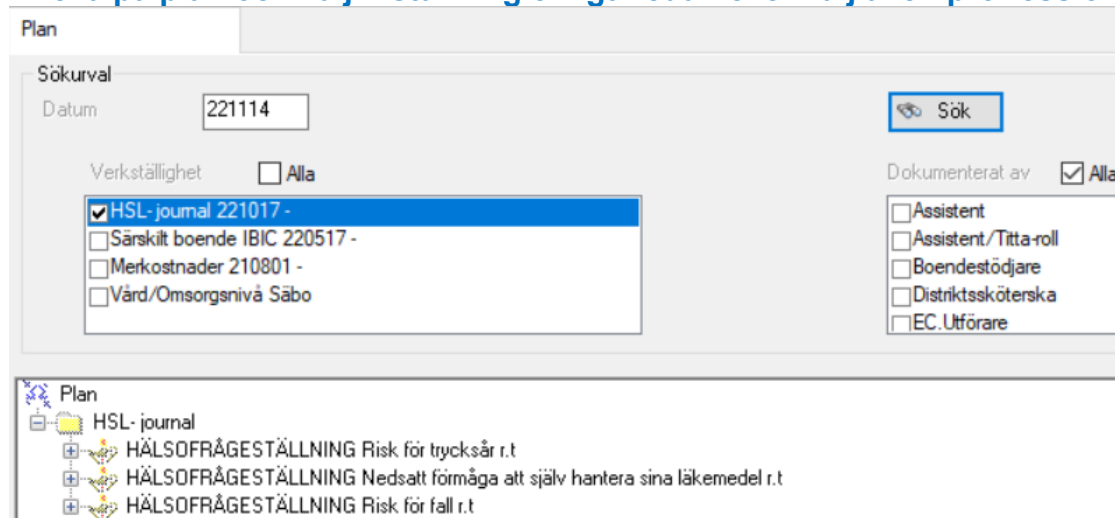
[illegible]

Plan

Sökurval

Datum 221114

Sök

Verkställighet Alla

HSL- journal 221017 -
Särskilt boende IBIC 220517 -
Merkostnader 210801 -
Vård/Omsorgsnivå Säbo

Dokumenterat av Alla

Assistent
Assistent/Titta-roll
Boendestödjare
Distriktssköterska
EC.Utförare

Plan
HSL- journal
HÄLSOFRÅGESTÄLLNING Risk för trycksår r.t
HÄLSOFRÅGESTÄLLNING Nedsatt förmåga att själv hantera sina läkemedel r.t
HÄLSOFRÅGESTÄLLNING Risk för fall r.t